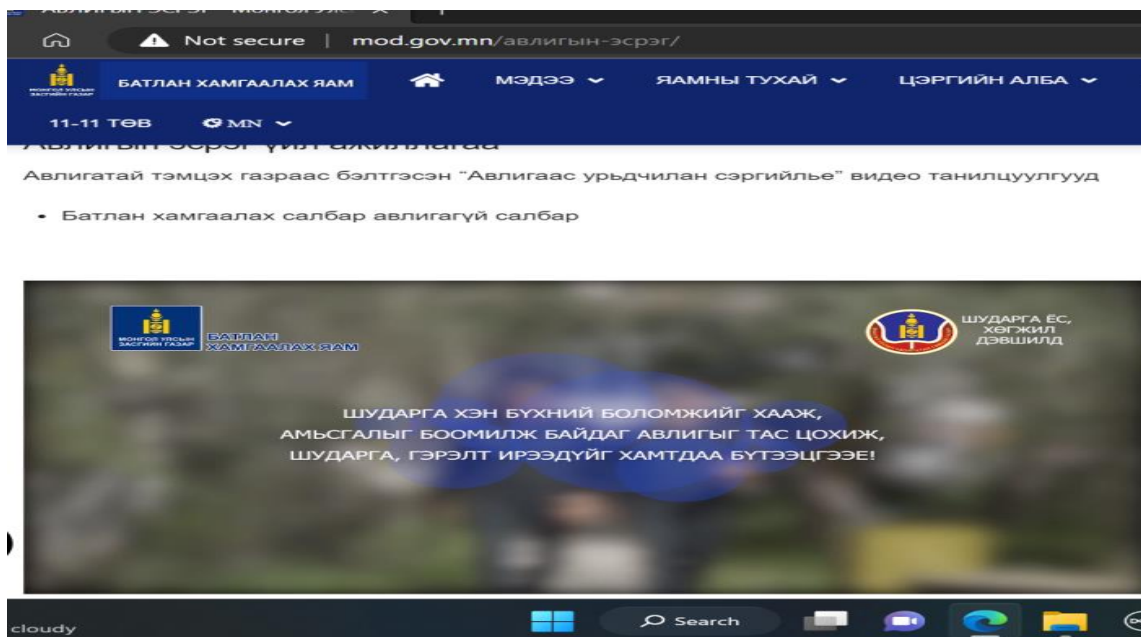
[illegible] ×

Not secure | mod.gov.mn/авлигын-эсрэг/

МОНГОЛ УЛСЫН ЗАСГИЙН ГАЗАР БАТЛАН ХАМГААЛАХ ЯАМ

МЭДЭЭ ЯАМНЫ ТУХАЙ ЦЭРГИЙН АЛБА

11-11 ТӨВ MN

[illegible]

Авлигатай тэмцэх газраас бэлтгэсэн "Авлигаас урьдчилан сэргийлье" видео танилцуулгууд

• Батлан хамгаалах салбар авлигагүй салбар

МОНГОЛ УЛСЫН ЗАСГИЙН ГАЗАР БАТЛАН ХАМГААЛАХ ЯАМ

ШУДАРГА ЁС, ХӨГЖИЛ ДЭВШИЛД

ШУДАРГА ХЭН БҮХНИЙ БОЛОМЖИЙГ ХААЖ, АМЬСГАЛЫГ БООМИЛЖ БАЙДАГ АВЛИГЫГ ТАС ЦОХИЖ, ШУДАРГА, ГЭРЭЛТ ИРЭЭДҮЙГ ХАМТДАА БҮТЭЭЦГЭЭЕ!

cloudy

Search